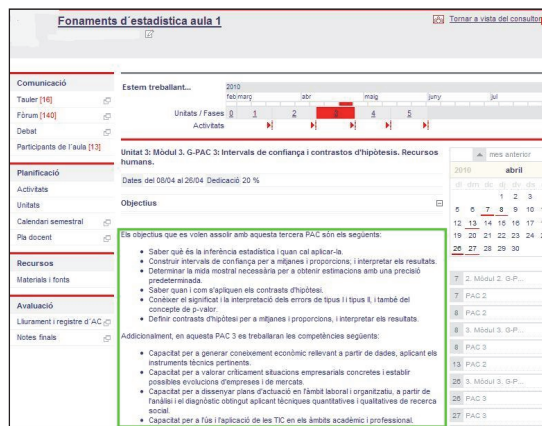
Fonaments d´estadística aula 1

Tornar a vista del consultor

Comunicació
Tauler [16]
Fòrum [140]
Debat
Participants de l'aula [13]

Planificació
Activitats
Unitats
Calendari semestral
Pla docent

Recursos
Materials i fonts

Avaluació
Lliurament i registre d'AC
Notes finals

Estem treballant...
2010
febr març abr maig juny jul
Unitats / Fases 0 1 2 3 4 5
Activitats

Unitat 3: Mòdul 3. G-PAC 3: Intervals de confiança i contrastos d'hipòtesis. Recursos humans.

Dates del 08/04 al 26/04 Dedicació 20 %

Objectius

Els objectius que es volen assolir amb aquesta tercera PAC són els següents:

• Saber què és la inferència estadística i quan cal aplicar-la.
• Construir intervals de confiança per a mitjanes i proporcions, i interpretar els resultats.
• Determinar la mida mostral necessària per a obtenir estimacions amb una precisió predeterminada.
• Saber quan i com s'apliquen els contrasts d'hipòtesi.
• Conèixer el significat i la interpretació dels errors de tipus I i tipus II, i també del concepte de p-valor.
• Definir contrasts d'hipòtesi per a mitjanes i proporcions, i interpretar els resultats.

Addicionalment, en aquesta PAC 3 es treballaran les competències següents:

• Capacitat per a generar coneixement econòmic rellevant a partir de dades, aplicant els instruments tècnics pertinents.
• Capacitat per a valorar críticament situacions empresarials concretes i establir possibles evolucions d'empreses i de mercats.
• Capacitat per a dissenyar plans d'actuació en l'àmbit laboral i organitzatiu, a partir de l'anàlisi i el diagnòstic obtingut aplicant tècniques quantitatives i qualitatives de recerca social.
• Capacitat per a l'ús i l'aplicació de les TIC en els àmbits acadèmic i professional.

mes anterior
2010 abril
dl dm dc dj dv ds
1 2 3
5 6 7 8 9 10
12 13 14 15 16 17
19 20 21 22 23 24
26 27 28 29 30

7 2. Mòdul 2. G-P...
7 PAC 2
8 PAC 2
8 3. Mòdul 3. G-P...
13 PAC 2
13 PAC 2
26 3. Mòdul 3. G-P...
26 PAC 3
27 PAC 3